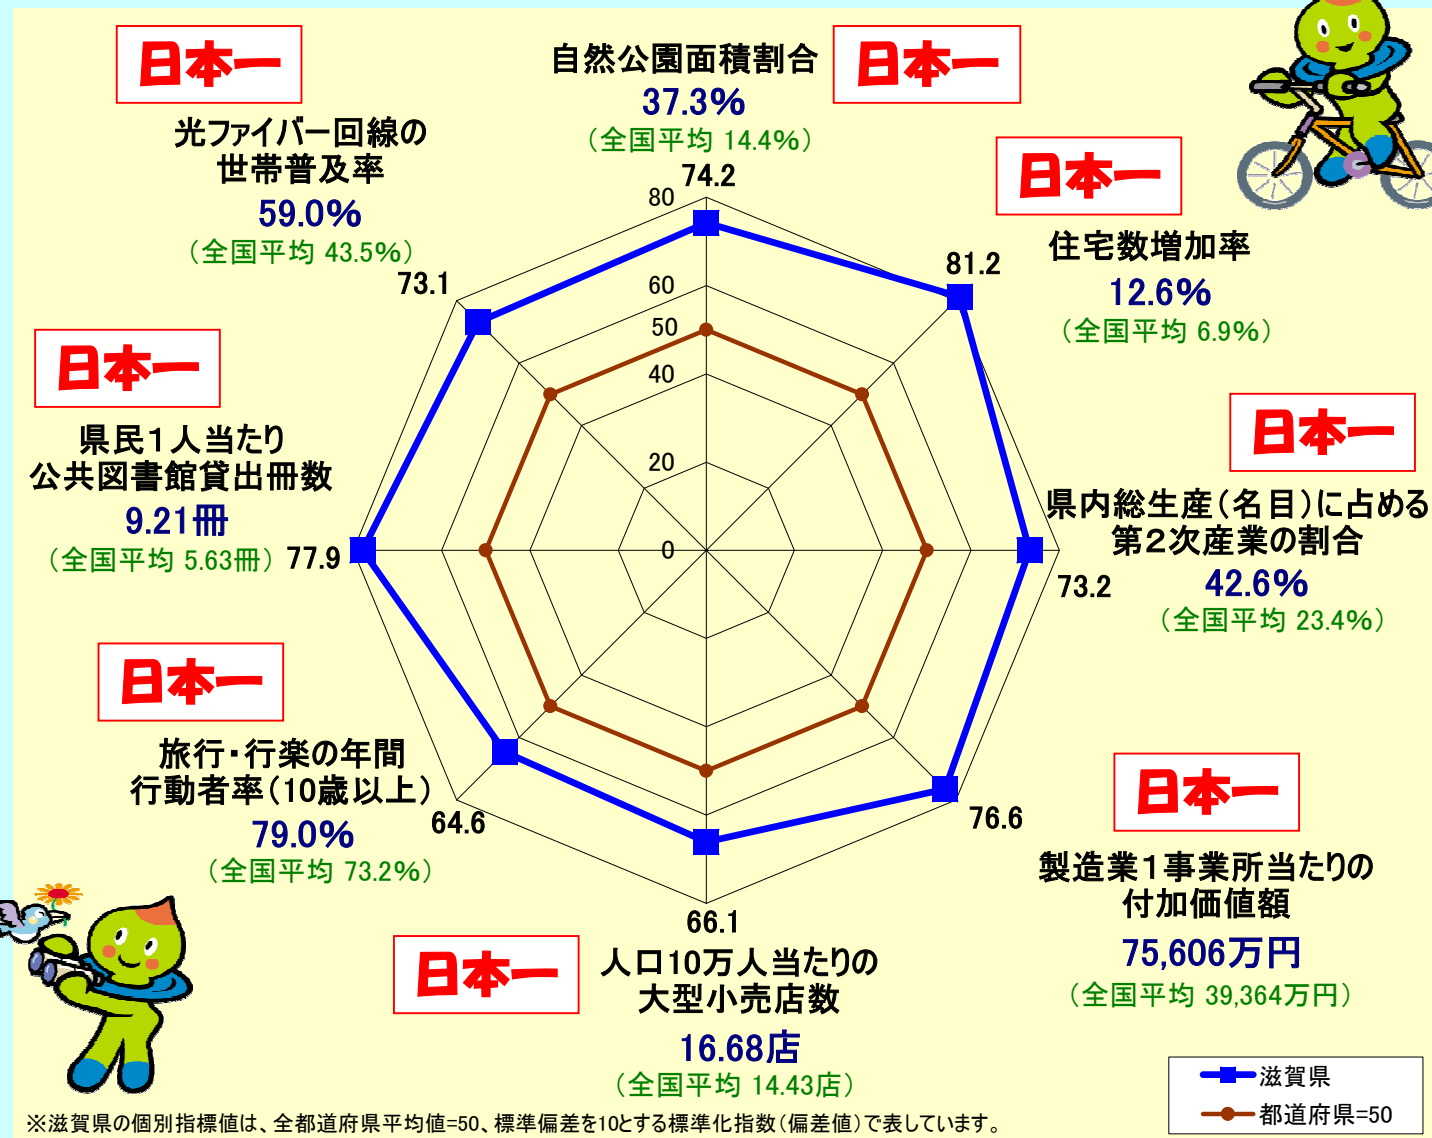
日本一
光ファイバー回線の世帯普及率
59.0%
（全国平均 43.5%）

自然公園面積割合
37.3%
（全国平均 14.4%）

日本一

日本一
住宅数増加率
12.6%
（全国平均 6.9%）

日本一
県民1人当たり公共図書館貸出冊数
9.21冊
（全国平均 5.63冊）

日本一
県内総生産（名目）に占める第2次産業の割合
42.6%
（全国平均 23.4%）

日本一
旅行・行楽の年間行動者率（10歳以上）
79.0%
（全国平均 73.2%）

日本一
製造業1事業所当たりの付加価値額
75,606万円
（全国平均 39,364万円）

日本一
人口10万人当たりの大型小売店数
16.68店
（全国平均 14.43店）

74.2
81.2
73.2
76.6
66.1
64.6
77.9
73.1
80
60
50
40
20
0

滋賀県
都道府県=50

※滋賀県の個別指標値は、全都道府県平均値=50、標準偏差を10とする標準化指数（偏差値）で表しています。